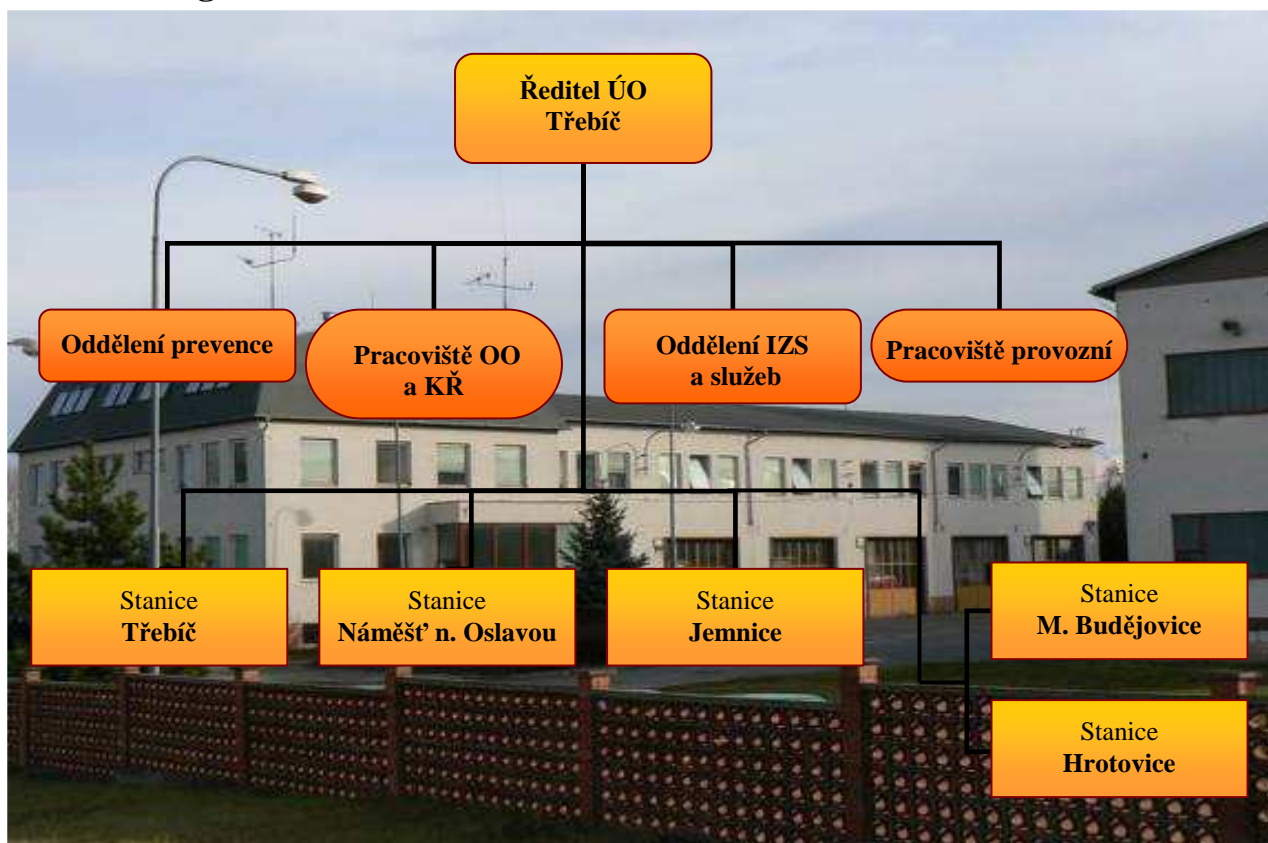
Ředitel ÚO
Třebíč

Oddělení prevence

Pracoviště OO
a KŘ

Oddělení IZS
a služeb

Pracoviště provozní

Stanice
Třebíč

Stanice
Náměšť n. Oslavou

Stanice
Jemnice

Stanice
M. Budějovice

Stanice
Hrotovice